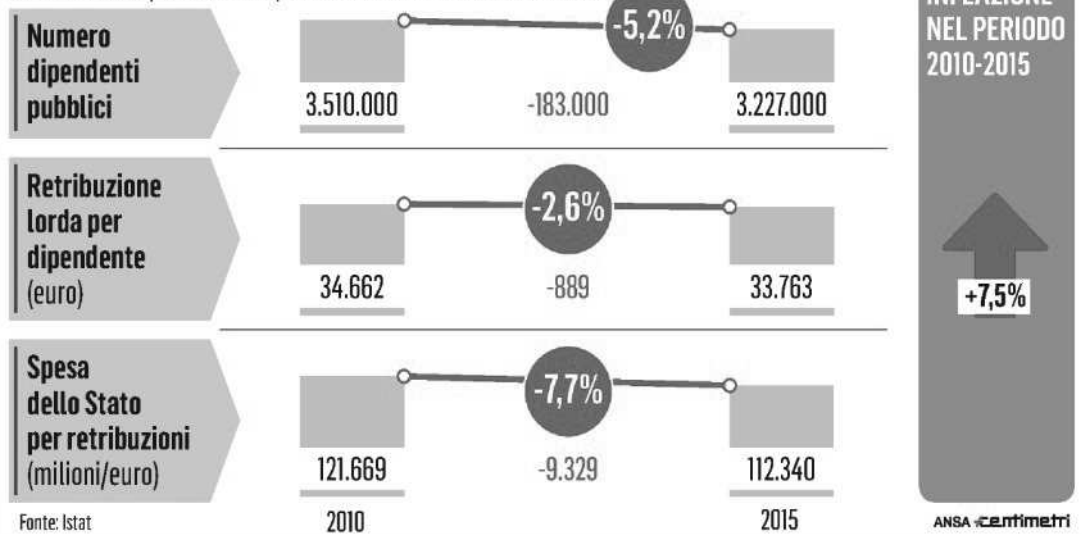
INFLAZIONE NEL PERIODO 2010-2015

Numero dipendenti pubblici

3.510.000

-5,2%

-183.000

3.227.000

Retribuzione lorda per dipendente (euro)

34.662

-2,6%

-889

33.763

Spesa dello Stato per retribuzioni (milioni/euro)

121.669

-7,7%

-9.329

112.340

+7,5%

Fonte: Istat

2010

2015

ANSA centimetri